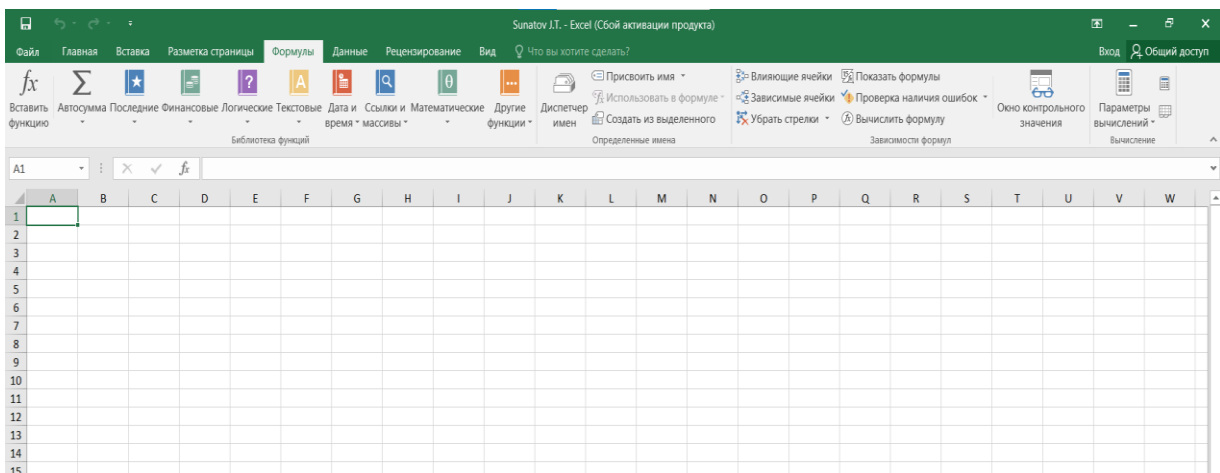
Sunatov J.T. - Excel (Сбой активации продукта)

Файл Главная Вставка Разметка страницы Формулы Данные Рецензирование Вид Что вы хотите сделать?

Вход Общий доступ

$fx$ Вставить функцию
Автосумма
Последние
Финансовые
Логические
Текстовые
Дата и время
Ссылки и массивы
Математические
Другие функции
Библиотека функций

Диспетчер имен
Присвоить имя
Использовать в формуле
Создать из выделенного
Определенные имена

Влияющие ячейки
Показать формулы
Зависимые ячейки
Проверка наличия ошибок
Убрать стрелки
Вычислить формулу
Зависимости формул

Окно контрольного значения

Параметры вычислений
Вычисление

A1

| | A | B | C | D | E | F | G | H | I | J | K | L | M | N | O | P | Q | R | S | T | U | V | W |
|---|---|---|---|---|---|---|---|---|---|---|---|---|---|---|---|---|---|---|---|---|---|---|---|
| 1 | | | | | | | | | | | | | | | | | | | | | | | |
| 2 | | | | | | | | | | | | | | | | | | | | | | | |
| 3 | | | | | | | | | | | | | | | | | | | | | | | |
| 4 | | | | | | | | | | | | | | | | | | | | | | | |
| 5 | | | | | | | | | | | | | | | | | | | | | | | |
| 6 | | | | | | | | | | | | | | | | | | | | | | | |
| 7 | | | | | | | | | | | | | | | | | | | | | | | |
| 8 | | | | | | | | | | | | | | | | | | | | | | | |
| 9 | | | | | | | | | | | | | | | | | | | | | | | |
| 10 | | | | | | | | | | | | | | | | | | | | | | | |
| 11 | | | | | | | | | | | | | | | | | | | | | | | |
| 12 | | | | | | | | | | | | | | | | | | | | | | | |
| 13 | | | | | | | | | | | | | | | | | | | | | | | |
| 14 | | | | | | | | | | | | | | | | | | | | | | | |
| 15 | | | | | | | | | | | | | | | | | | | | | | | |